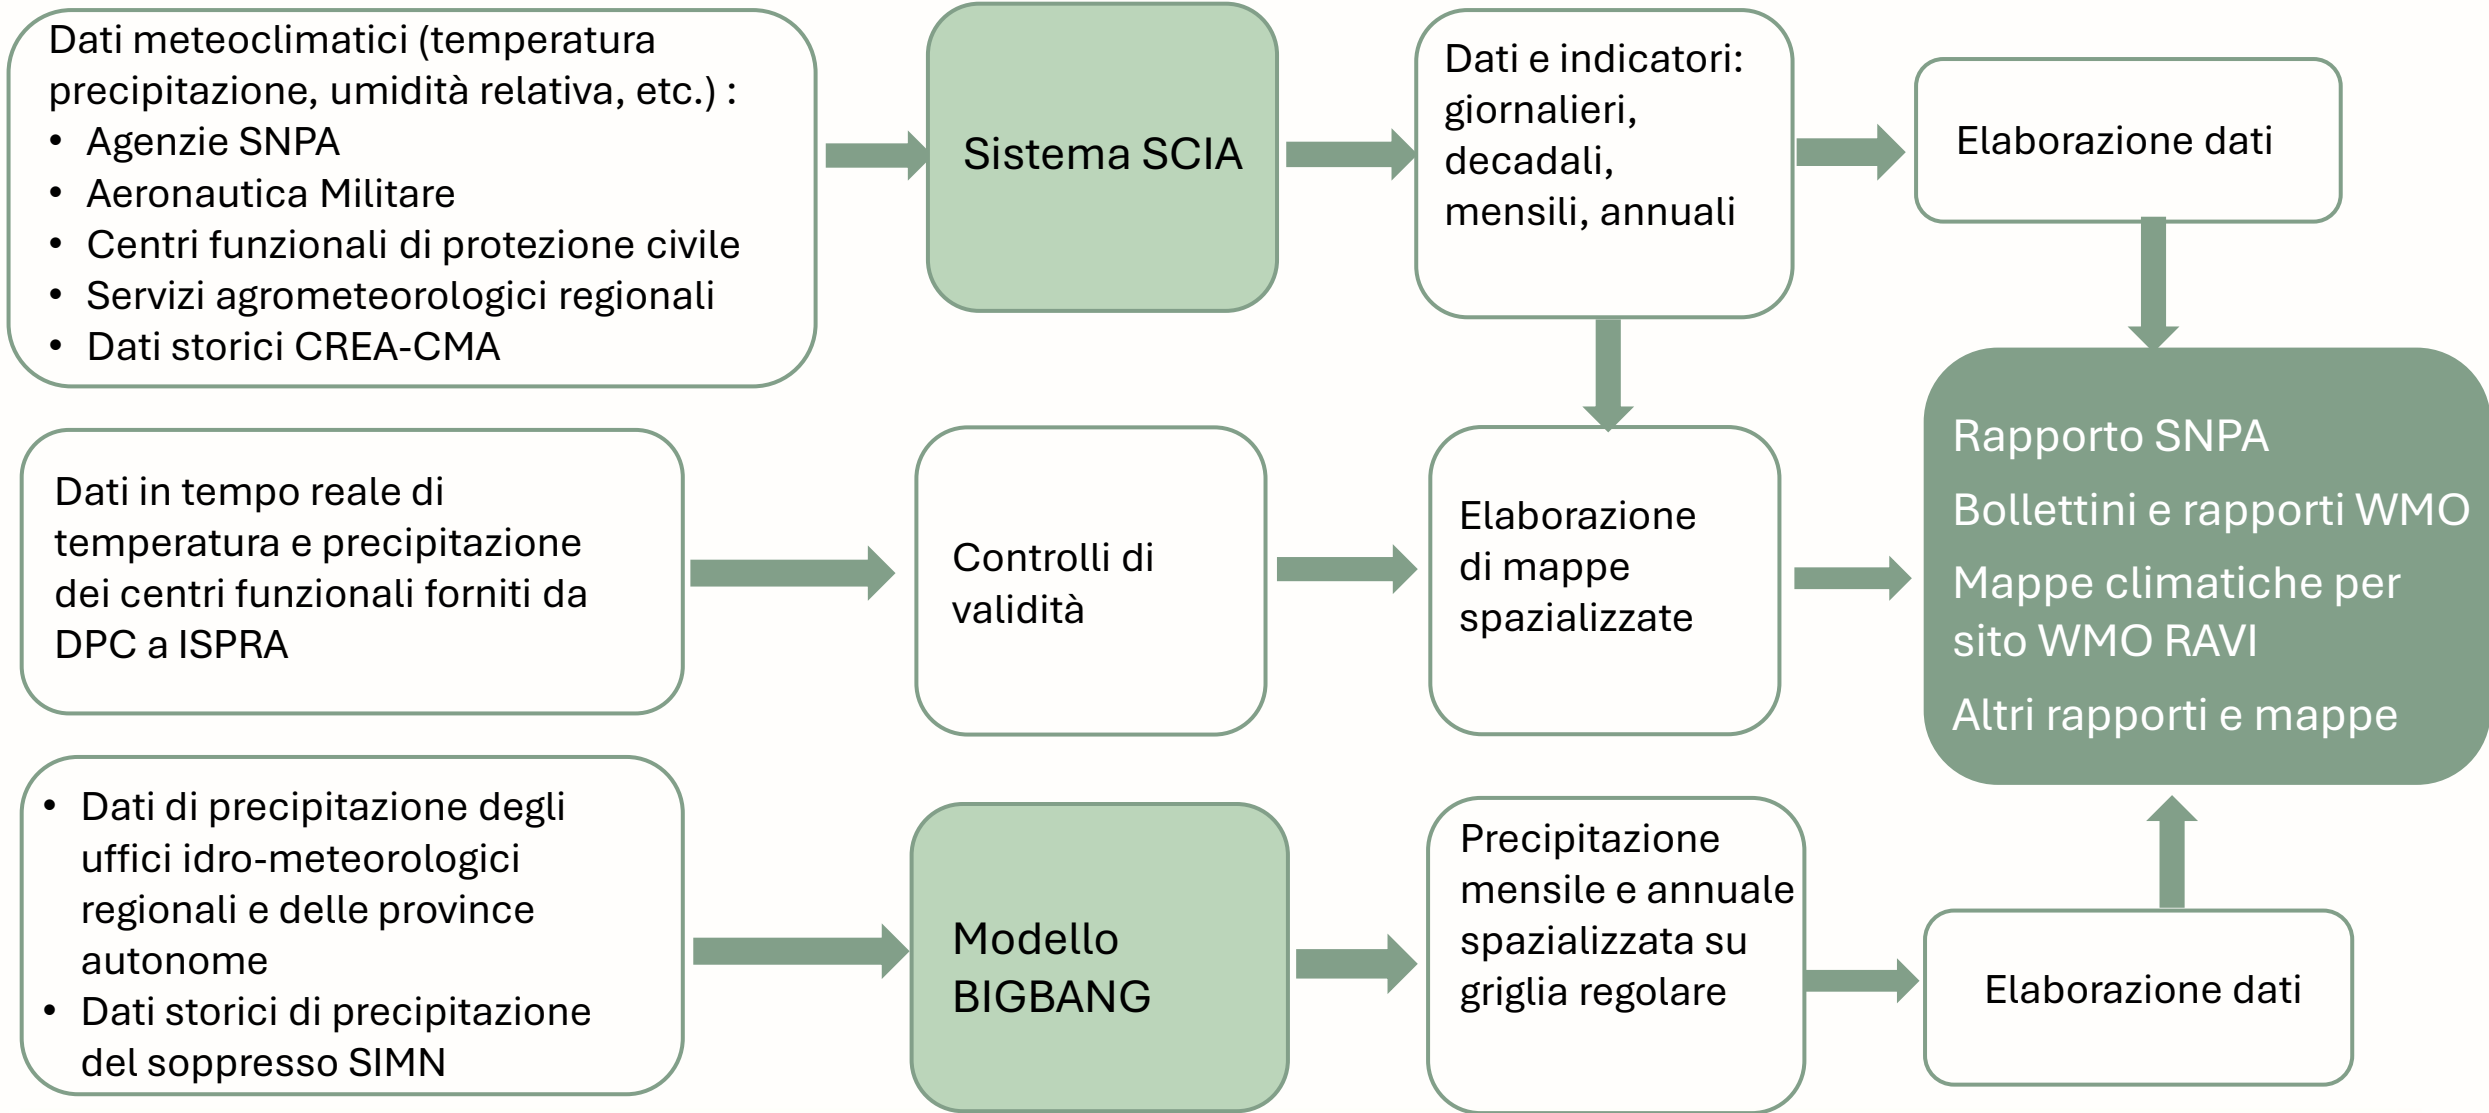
Dati meteoclimatici (temperatura precipitazione, umidità relativa, etc.) :
- Agenzie SNPA
- Aeronautica Militare
- Centri funzionali di protezione civile
- Servizi agrometeorologici regionali
- Dati storici CREA-CMA

Sistema SCIA

Dati e indicatori: giornalieri, decadali, mensili, annuali

Elaborazione dati

Dati in tempo reale di temperatura e precipitazione dei centri funzionali forniti da DPC a ISPRA

Controlli di validità

Elaborazione di mappe spazializzate

Rapporto SNPA

Bollettini e rapporti WMO

Mappe climatiche per sito WMO RAVI

Altri rapporti e mappe

- Dati di precipitazione degli uffici idro-meteorologici regionali e delle province autonome
- Dati storici di precipitazione del soppresso SIMN

Modello BIGBANG

Precipitazione mensile e annuale spazializzata su griglia regolare

Elaborazione dati